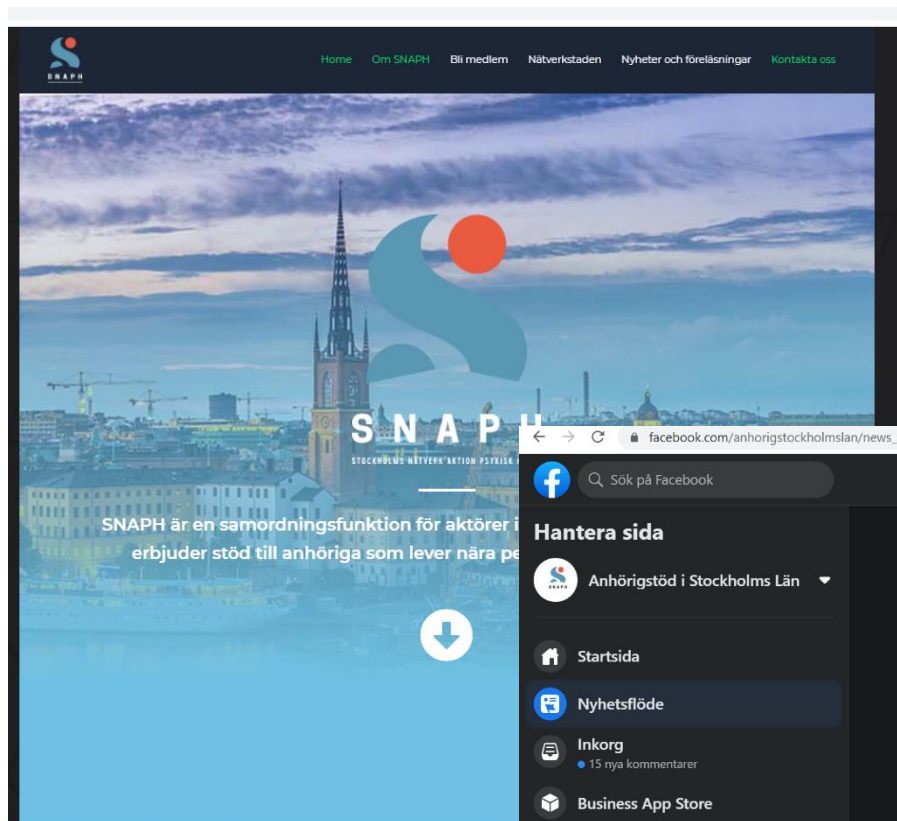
SNAPH

Home Om SNAPH Bli medlem Nätverkstaden Nyheter och föreläsningar Kontakta oss

SNAPH
STOCKHOLMS NÄTVERK AKTION PSYKISK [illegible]

SNAPH är en samordningsfunktion för aktörer i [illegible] erbjuder stöd till anhöriga som lever nära pe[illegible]

facebook.com/anhorigstockholmslan/news_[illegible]

Sök på Facebook

Hantera sida

Anhörigstöd i Stockholms Län

Startsida

Nyhetsflöde

Inkorg
15 nya kommentarer

Business App Store